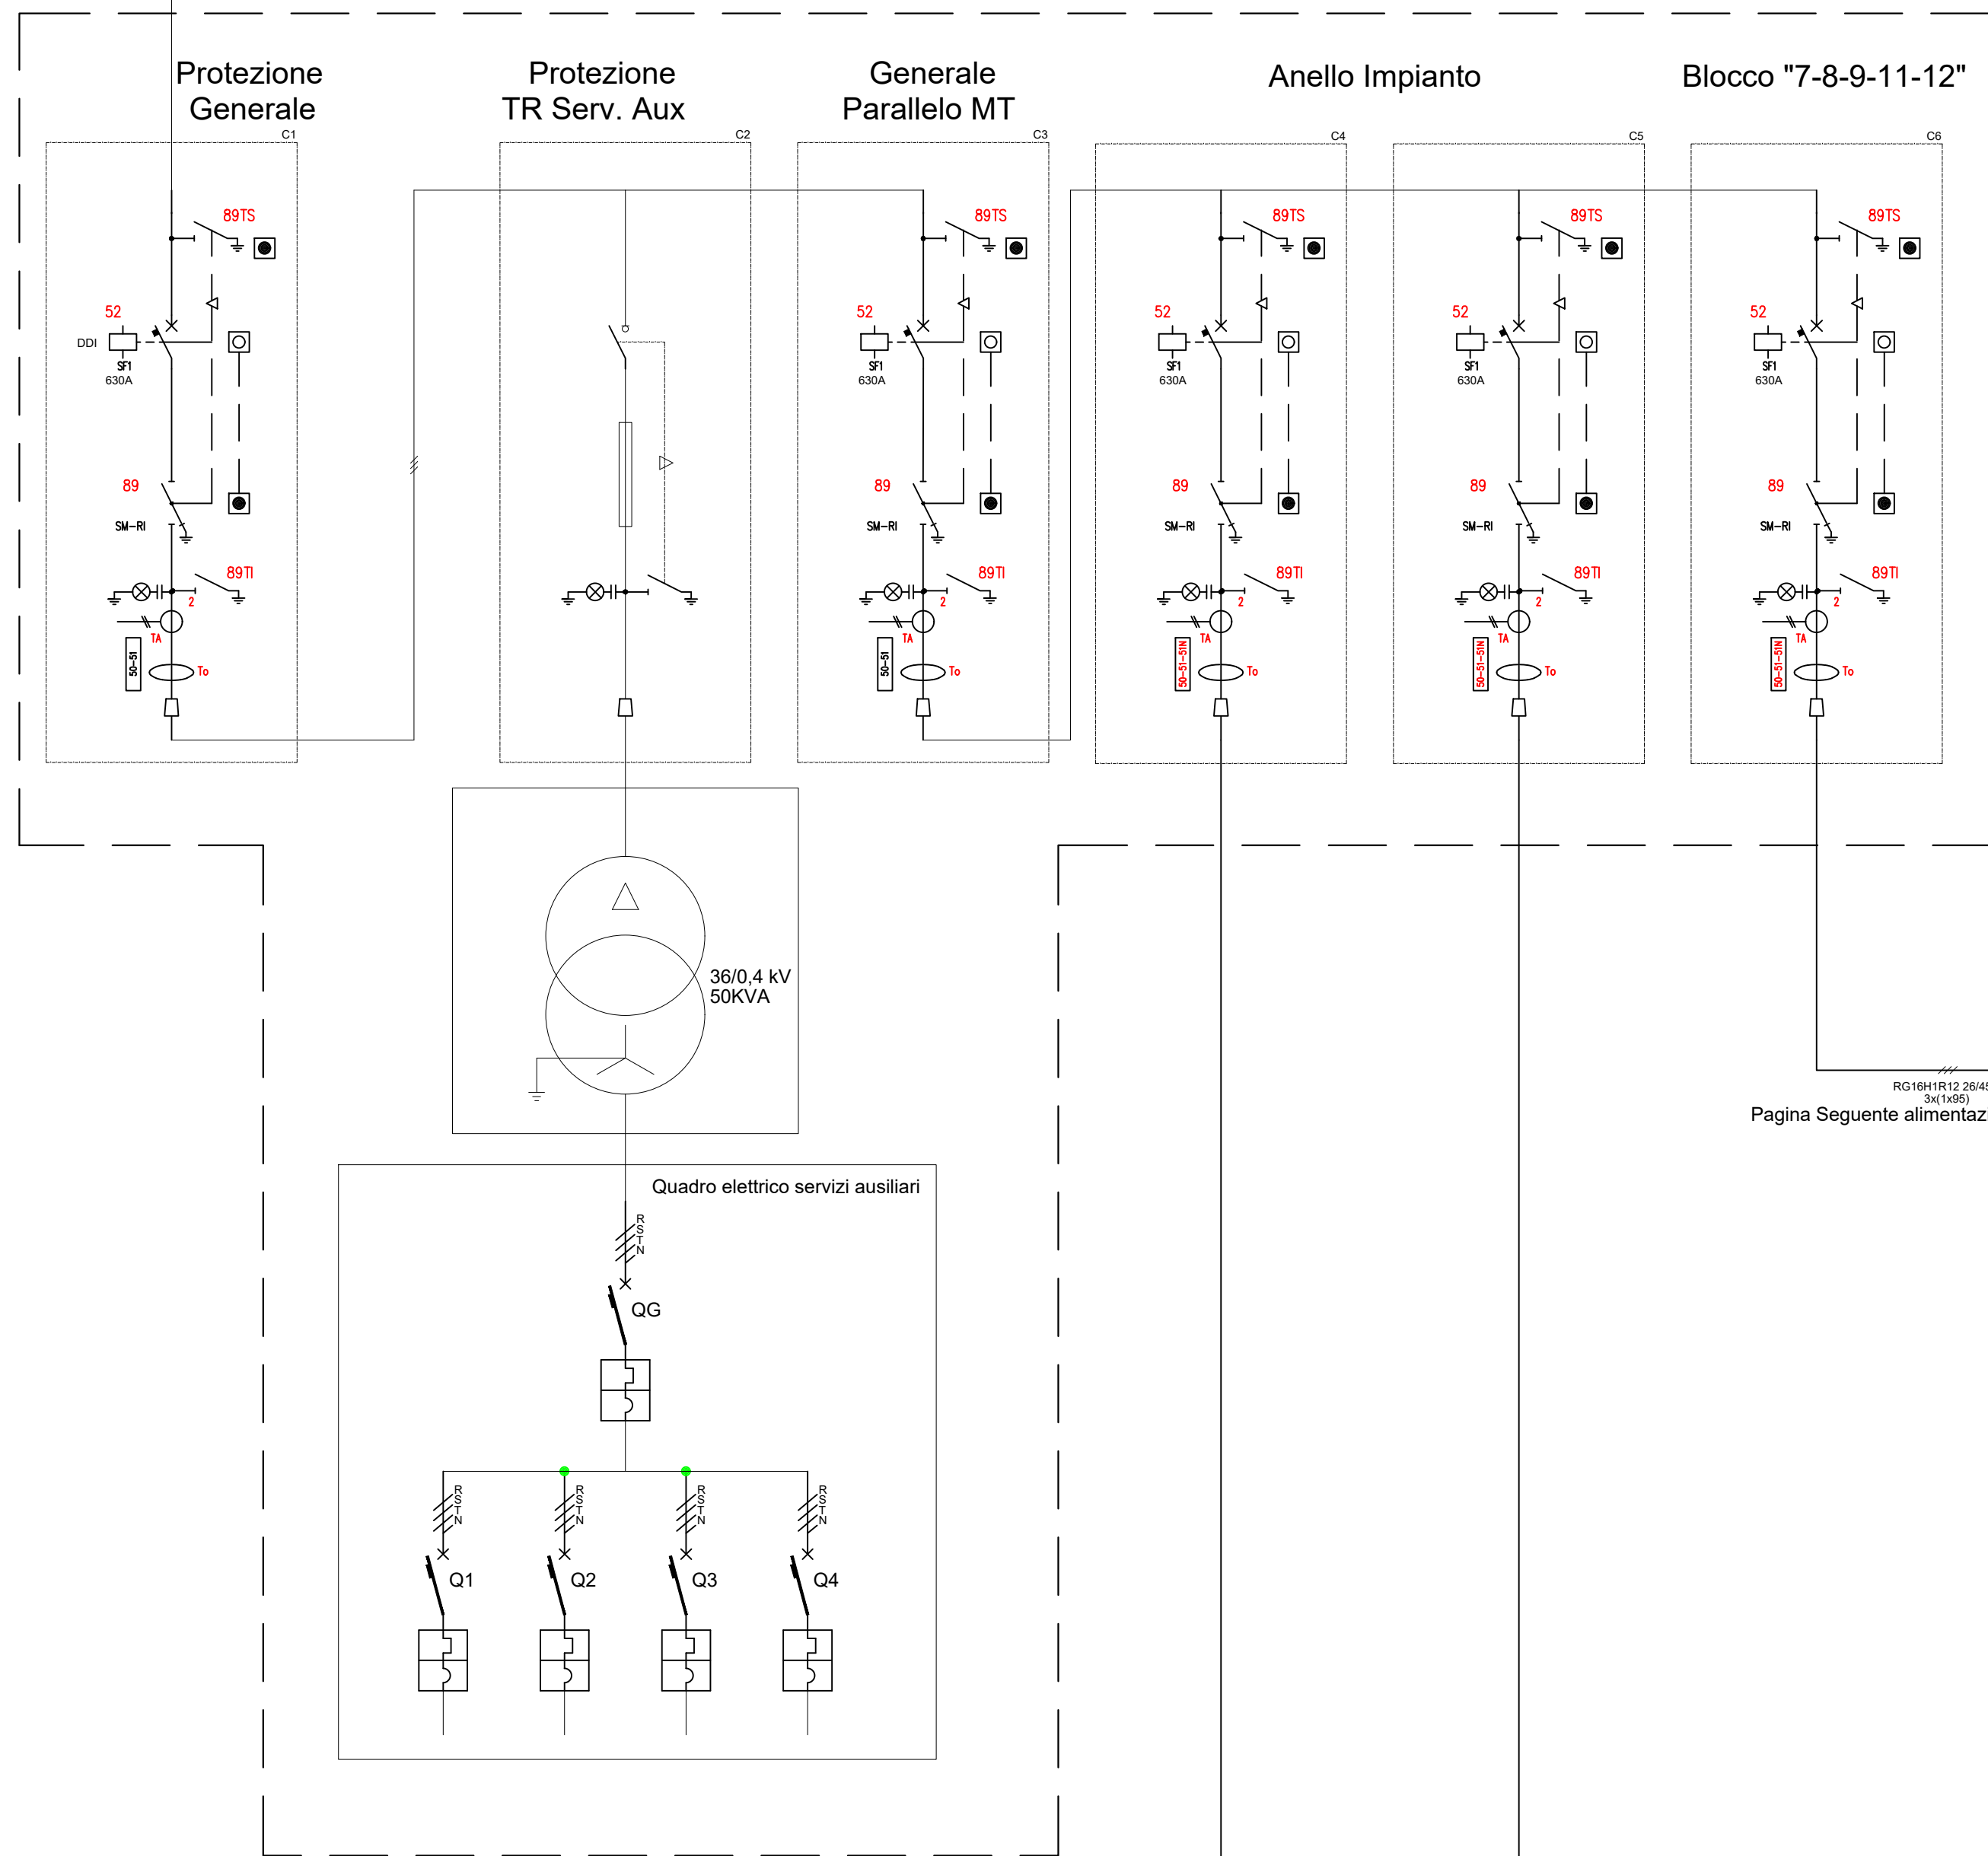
Protezione Generale

Protezione TR Serv. Aux

Generale Parallelo MT

Anello Impianto

Blocco "7-8-9-11-12"

C1

89TS

52

DDI

SF1
630A

89

SM-RI

89TI

2

TA

50-51

To

C2

C3

89TS

52

SF1
630A

89

SM-RI

89TI

2

TA

50-51

To

C4

89TS

52

SF1
630A

89

SM-RI

89TI

2

TA

50-51-51N

To

C5

89TS

52

SF1
630A

89

SM-RI

89TI

2

TA

50-51-51N

To

C6

89TS

52

SF1
630A

89

SM-RI

89TI

2

TA

50-51-51N

To

36/0,4 kV
50KVA

RG16H1R12 26/4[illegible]
3x(1x95)
Pagina Seguente alimentaz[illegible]

Quadro elettrico servizi ausiliari

R
S
T
N

QG

R
S
T
N

Q1

R
S
T
N

Q2

R
S
T
N

Q3

R
S
T
N

Q4